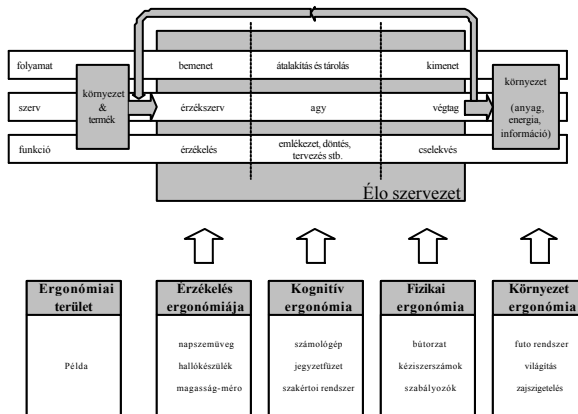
folyamat

bemenet

átalakítás és tárolás

kimenet

szerv

környezet & termék

érzékszerv

agy

végtag

környezet (anyag, energia, információ)

funkció

érzékelés

emlékezet, döntés, tervezés stb.

cselekvés

Élo szervezet

| Ergonómiai terület | Érzékelés ergonómiája | Kognitív ergonómia | Fizikai ergonómia | Környezet ergonómia |
|---|---|---|---|---|
| Példa | napszemüveg hallókészülék magasság-méro | számológép jegyzetfüzet szakértoi rendszer | bútorzat kéziszerszámok szabályozók | futo rendszer világítás zajszigetelés |